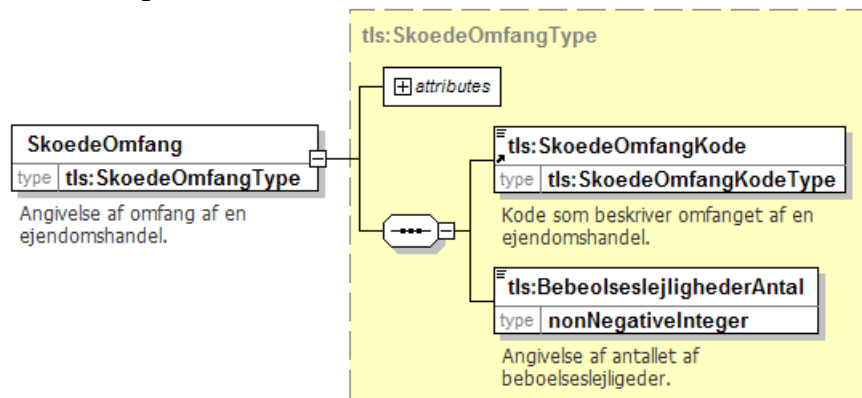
tls:SkoedeOmfangType

attributes

SkoedeOmfang
type tls:SkoedeOmfangType

Angivelse af omfang af en ejendomshandel.

tls:SkoedeOmfangKode
type tls:SkoedeOmfangKodeType

Kode som beskriver omfanget af en ejendomshandel.

tls:BebeolseslejlighederAntal
type nonNegativeInteger

Angivelse af antallet af beboelseslejligeder.